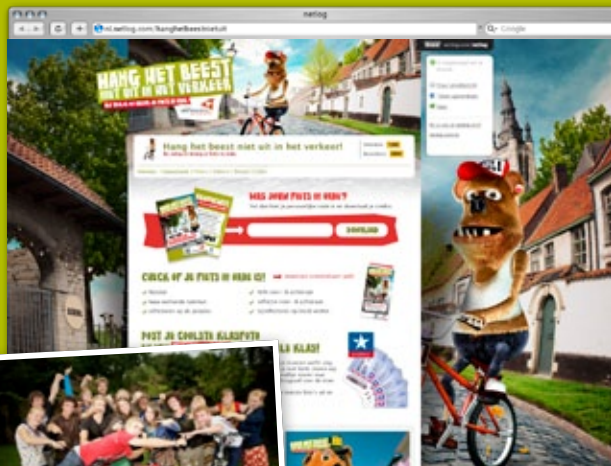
netlog

nl.netlog.com/HangHetBeestNietUit

Google

HANG HET BEEST NIET UIT IN HET VERKEER

Hang het beest niet uit in het verkeer!

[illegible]

WAS JOUW FIETS IN ORDE?

DOWNLOAD

CHECK OF JE FIETS IN ORDE IS!

POST JE COOLSTE KLASFOTO

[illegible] KLAS!